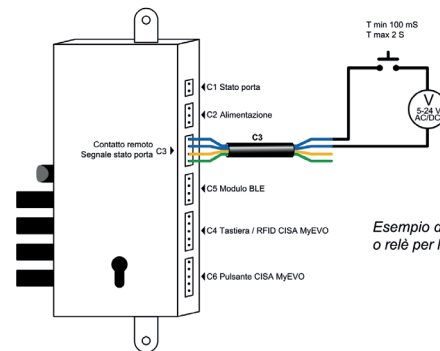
T min 100 mS
T max 2 S

V
5-24 V
AC/DC

C1 Stato porta

C2 Alimentazione

Contatto remoto
Segnale stato porta C3

C3

C5 Modulo BLE

C4 Tastiera / RFID CISA MyEVO

C6 Pulsante CISA MyEVO

Esempio c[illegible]
o relè per l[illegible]